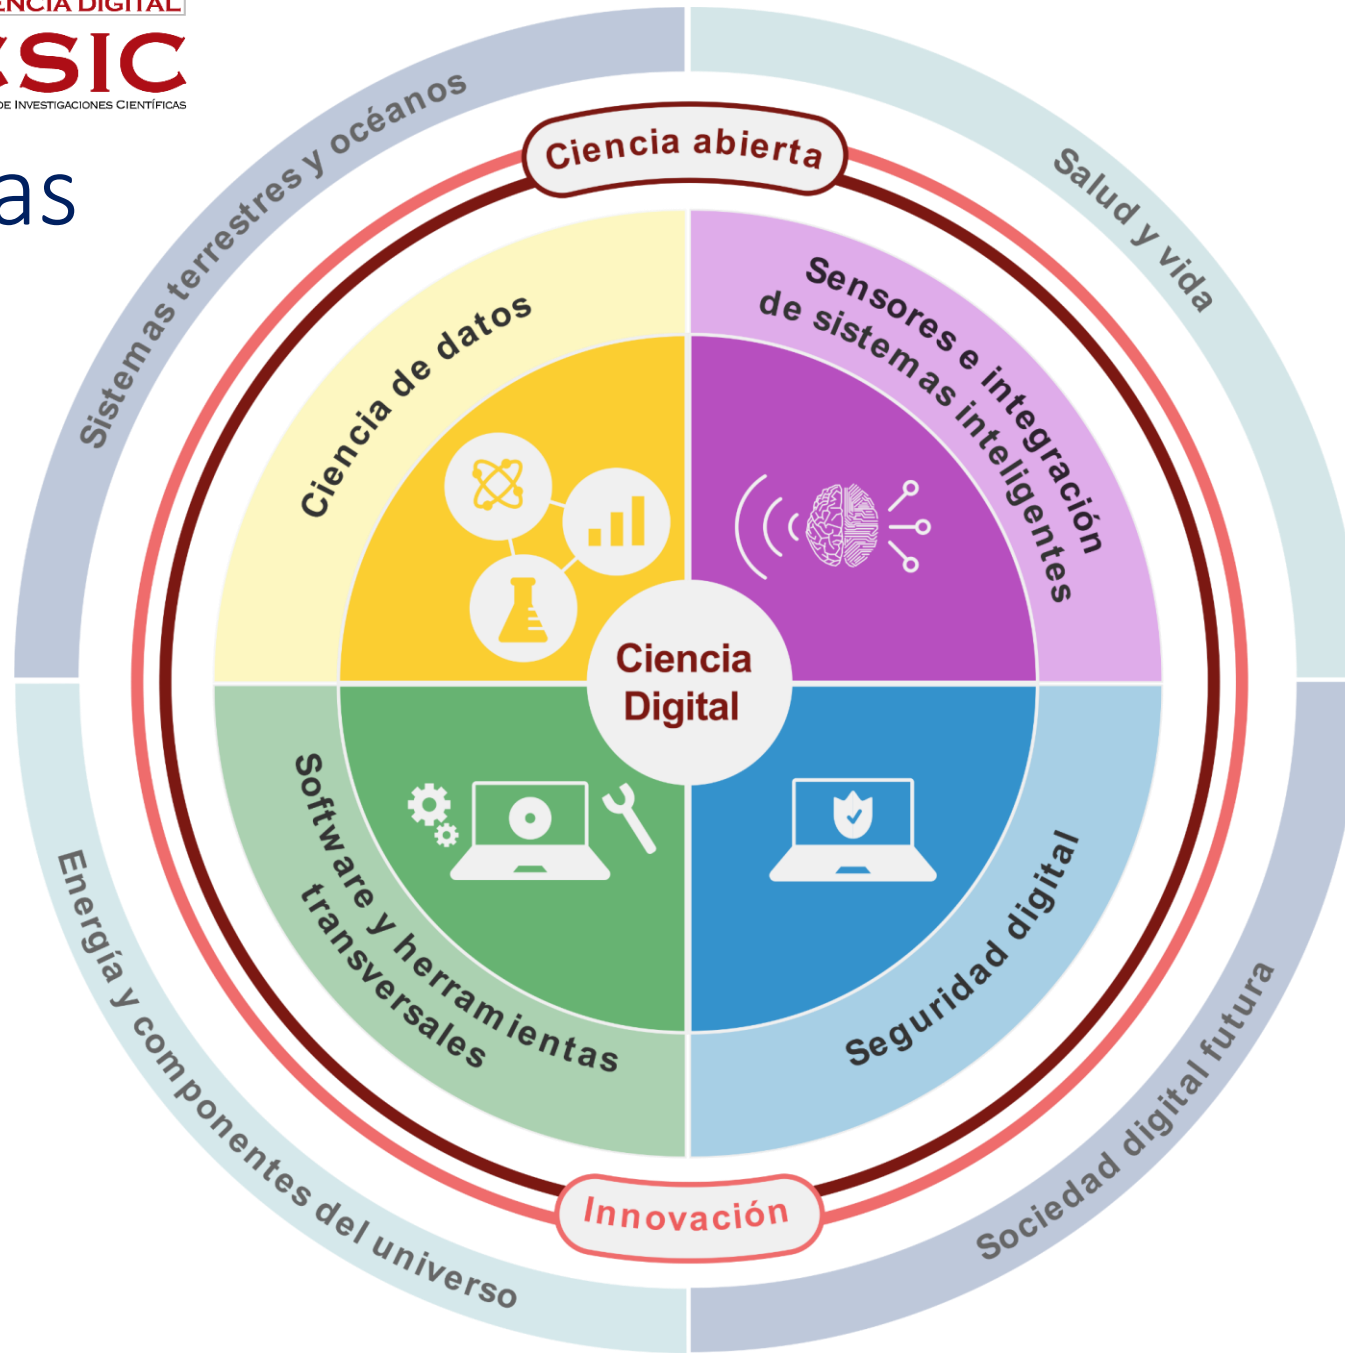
ENCIA DIGITAL
CSIC
DE INVESTIGACIONES CIENTÍFICAS

as

Sistemas terrestres y océanos

Ciencia abierta

Salud y vida

Ciencia de datos

Sensores e integración de sistemas inteligentes

Ciencia Digital

Software y herramientas transversales

Seguridad digital

Energía y componentes del universo

Innovación

Sociedad digital futura